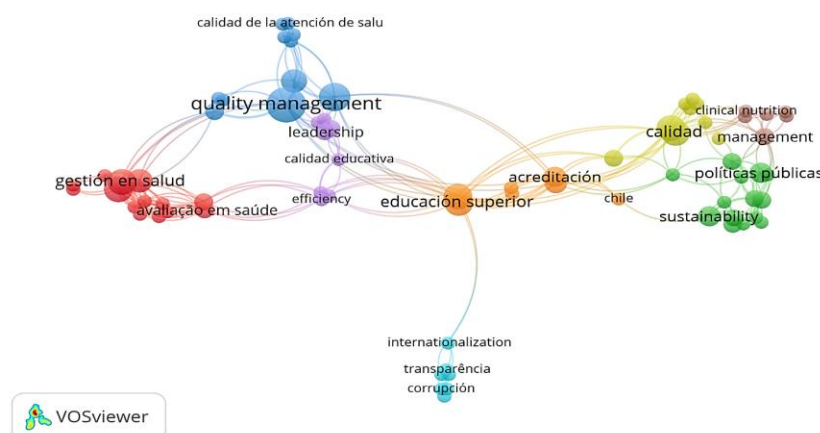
calidad de la atención de salu
quality management
leadership
calidad educativa
gestión en salud
avaliação em saúde
efficiency
educación superior
acreditación
chile
calidad
clinical nutrition
management
políticas públicas
sustainability
internationalization
transparência
corrupción
VOSviewer